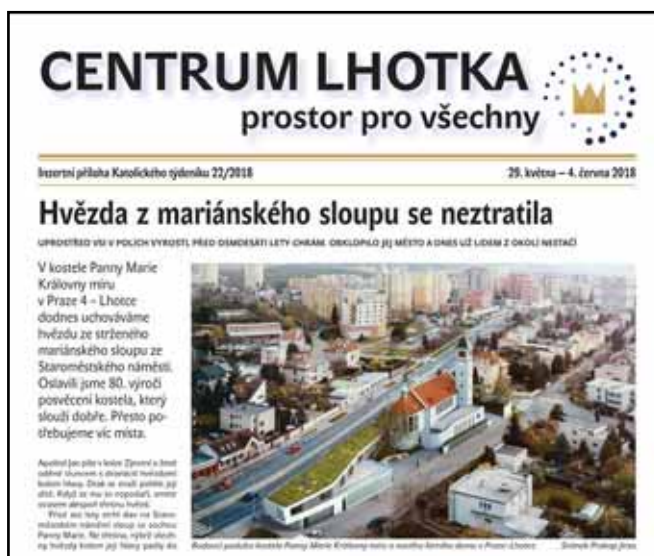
CENTRUM LHOTKA
prostor pro všechny

Inzertní příloha Katolického týdeníku 22/2018

29. května – 4. června 2018

Hvězda z mariánského sloupu se neztratila

UPROSTŘED VSI V POLÍCH VYROSTL PŘED OSMDESÁTI LETY CHRÁM. OBKLOPILO JEJ MĚSTO A DNES UŽ LIDEM Z OKOLÍ NESTAČÍ

V kostele Panny Marie Královny míru v Praze 4 – Lhotce dodnes uchováváme hvězdu ze strženého mariánského sloupu ze Staroměstského náměstí. Oslavili jsme 80. výročí posvěcení kostela, který slouží dobře. Přesto potřebujeme víc místa.

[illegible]

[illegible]

Snímek Prokop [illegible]